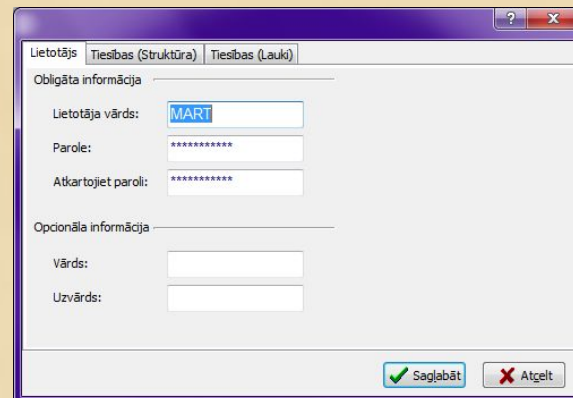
?
x

Lietotājs | Tiesības (Struktūra) | Tiesības (Lauki)

Obligāta informācija

Lietotāja vārds: MART

Parole: ***********

Atkartojiet paroli: ***********

Opcionāla informācija

Vārds:

Uzvārds:

Saglabāt

Atcelt